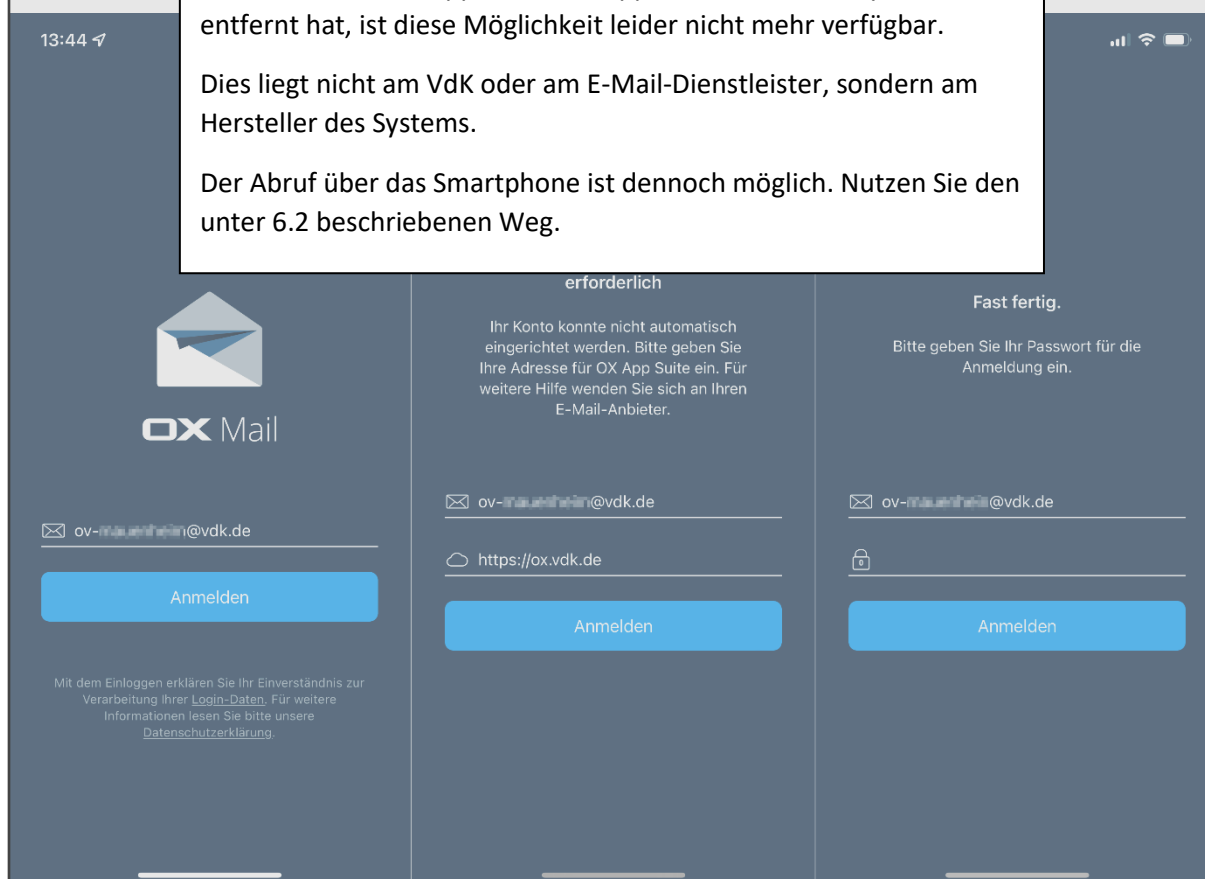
entfernt hat, ist diese Möglichkeit leider nicht mehr verfügbar.

Dies liegt nicht am VdK oder am E-Mail-Dienstleister, sondern am Hersteller des Systems.

Der Abruf über das Smartphone ist dennoch möglich. Nutzen Sie den unter 6.2 beschriebenen Weg.

13:44

OX Mail

ov-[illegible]@vdk.de

Anmelden

Mit dem Einloggen erklären Sie Ihr Einverständnis zur Verarbeitung Ihrer Login-Daten. Für weitere Informationen lesen Sie bitte unsere Datenschutzerklärung.

erforderlich

Ihr Konto konnte nicht automatisch eingerichtet werden. Bitte geben Sie Ihre Adresse für OX App Suite ein. Für weitere Hilfe wenden Sie sich an Ihren E-Mail-Anbieter.

ov-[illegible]@vdk.de

https://ox.vdk.de

Anmelden

Fast fertig.

Bitte geben Sie Ihr Passwort für die Anmeldung ein.

ov-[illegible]@vdk.de

Anmelden